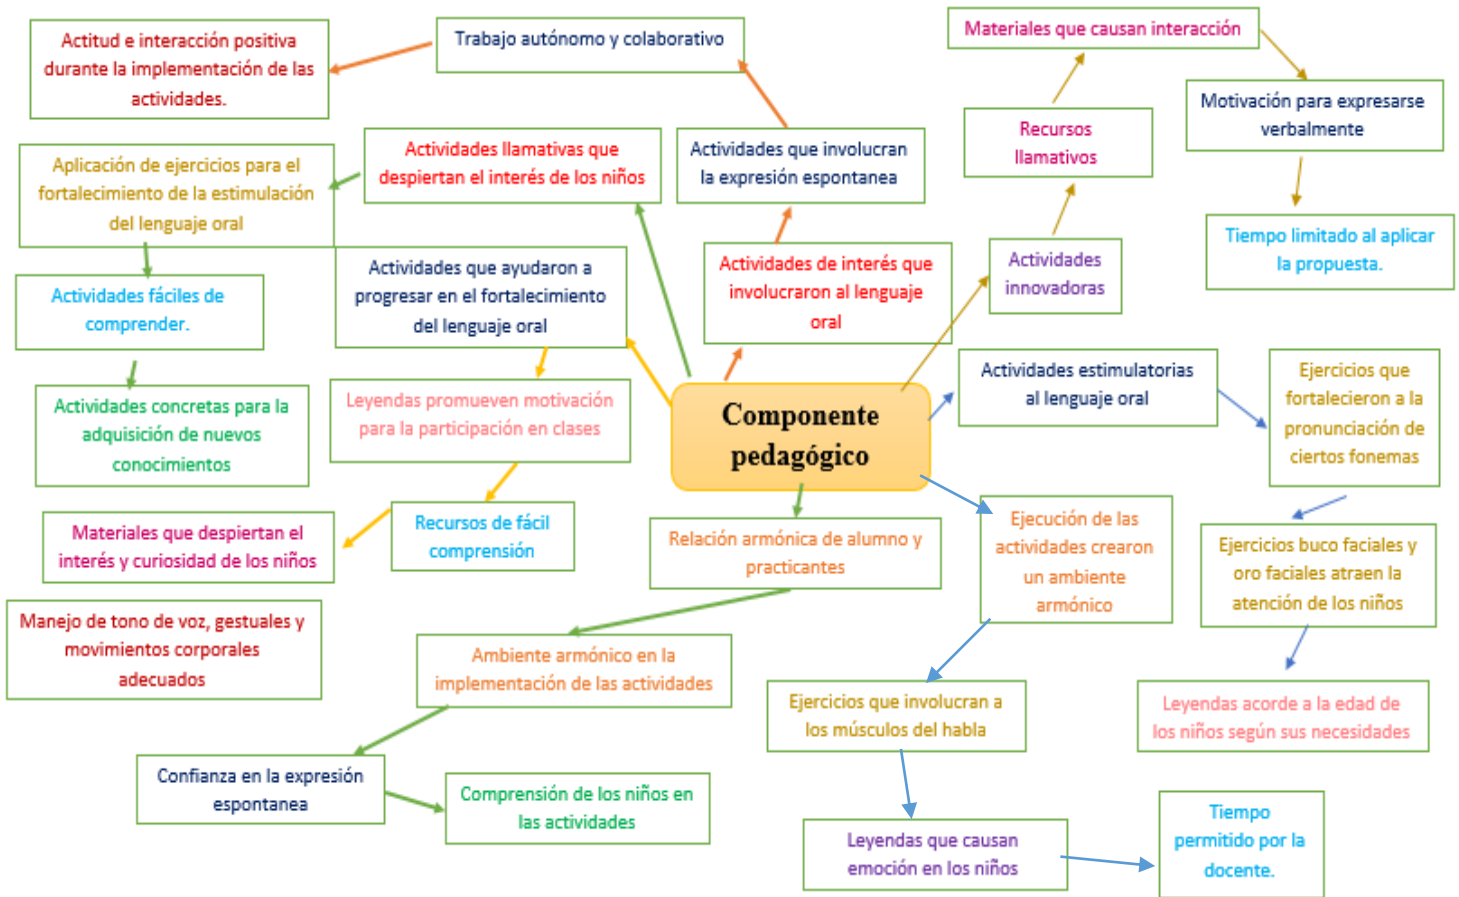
Componente pedagógico

Actitud e interacción positiva durante la implementación de las actividades.

Trabajo autónomo y colaborativo

Materiales que causan interacción

Recursos llamativos

Motivación para expresarse verbalmente

Aplicación de ejercicios para el fortalecimiento de la estimulación del lenguaje oral

Actividades llamativas que despiertan el interés de los niños

Actividades que involucran la expresión espontanea

Tiempo limitado al aplicar la propuesta.

Actividades innovadoras

Actividades fáciles de comprender.

Actividades que ayudaron a progresar en el fortalecimiento del lenguaje oral

Actividades de interés que involucraron al lenguaje oral

Actividades estimulatorias al lenguaje oral

Ejercicios que fortalecieron a la pronunciación de ciertos fonemas

Actividades concretas para la adquisición de nuevos conocimientos

Leyendas promueven motivación para la participación en clases

Materiales que despiertan el interés y curiosidad de los niños

Recursos de fácil comprensión

Relación armónica de alumno y practicantes

Ejecución de las actividades crearon un ambiente armónico

Ejercicios buco faciales y oro faciales atraen la atención de los niños

Manejo de tono de voz, gestuales y movimientos corporales adecuados

Ambiente armónico en la implementación de las actividades

Ejercicios que involucran a los músculos del habla

Leyendas acorde a la edad de los niños según sus necesidades

Confianza en la expresión espontanea

Comprensión de los niños en las actividades

Leyendas que causan emoción en los niños

Tiempo permitido por la docente.